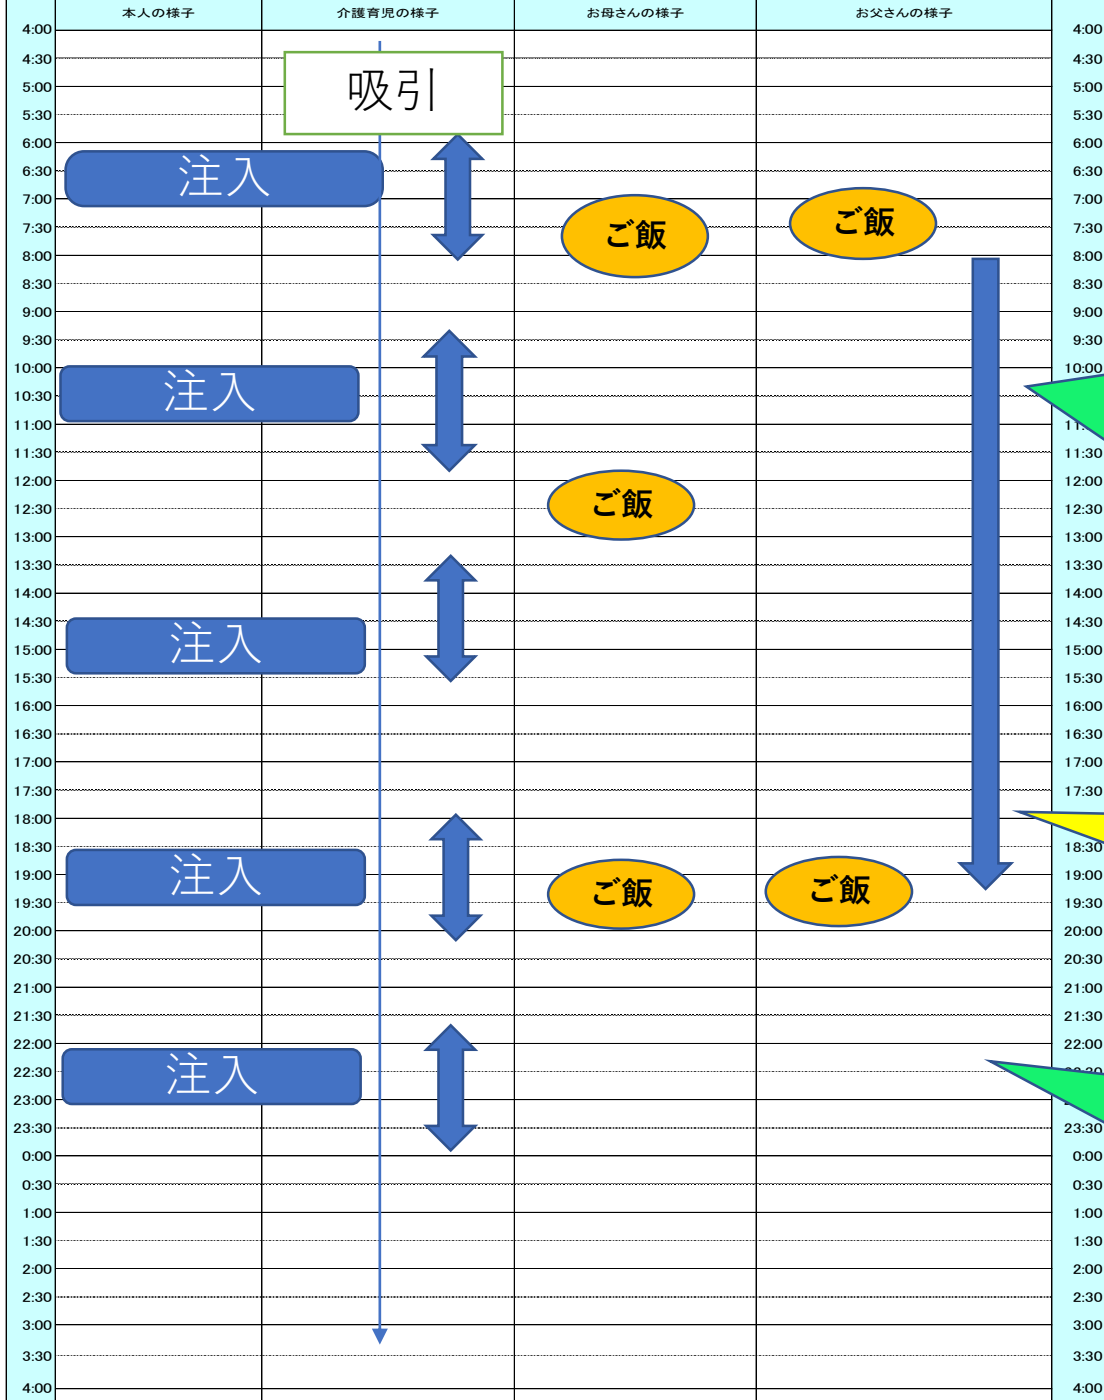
| | 本人の様子 | 介護育児の様子 | お母さんの様子 | お父さんの様子 | |
|---|---|---|---|---|---|
| 4:00 | | 吸引 | | | 4:00 |
| 4:30 | | | | | 4:30 |
| 5:00 | | | | | 5:00 |
| 5:30 | | | | | 5:30 |
| 6:00 | | | | | 6:00 |
| 6:30 | 注入 | | | | 6:30 |
| 7:00 | | | | ご飯 | 7:00 |
| 7:30 | | | ご飯 | | 7:30 |
| 8:00 | | | | | 8:00 |
| 8:30 | | | | | 8:30 |
| 9:00 | | | | | 9:00 |
| 9:30 | | | | | 9:30 |
| 10:00 | | | | | 10:00 |
| 10:30 | 注入 | | | | |
| 11:00 | | | | | 11:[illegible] |
| 11:30 | | | | | 11:30 |
| 12:00 | | | ご飯 | | 12:00 |
| 12:30 | | | | | 12:30 |
| 13:00 | | | | | 13:00 |
| 13:30 | | | | | 13:30 |
| 14:00 | | | | | 14:00 |
| 14:30 | 注入 | | | | 14:30 |
| 15:00 | | | | | 15:00 |
| 15:30 | | | | | 15:30 |
| 16:00 | | | | | 16:00 |
| 16:30 | | | | | 16:30 |
| 17:00 | | | | | 17:00 |
| 17:30 | | | | | 17:30 |
| 18:00 | | | | | |
| 18:30 | | | | | 18:30 |
| 19:00 | 注入 | | ご飯 | ご飯 | 19:00 |
| 19:30 | | | | | 19:30 |
| 20:00 | | | | | 20:00 |
| 20:30 | | | | | 20:30 |
| 21:00 | | | | | 21:00 |
| 21:30 | | | | | 21:30 |
| 22:00 | | | | | 22:00 |
| 22:30 | 注入 | | | | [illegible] |
| 23:00 | | | | | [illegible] |
| 23:30 | | | | | 23:30 |
| 0:00 | | | | | 0:00 |
| 0:30 | | | | | 0:30 |
| 1:00 | | | | | 1:00 |
| 1:30 | | | | | 1:30 |
| 2:00 | | | | | 2:00 |
| 2:30 | | | | | 2:30 |
| 3:00 | | | | | 3:00 |
| 3:30 | | | | | 3:30 |
| 4:00 | | | | | 4:00 |